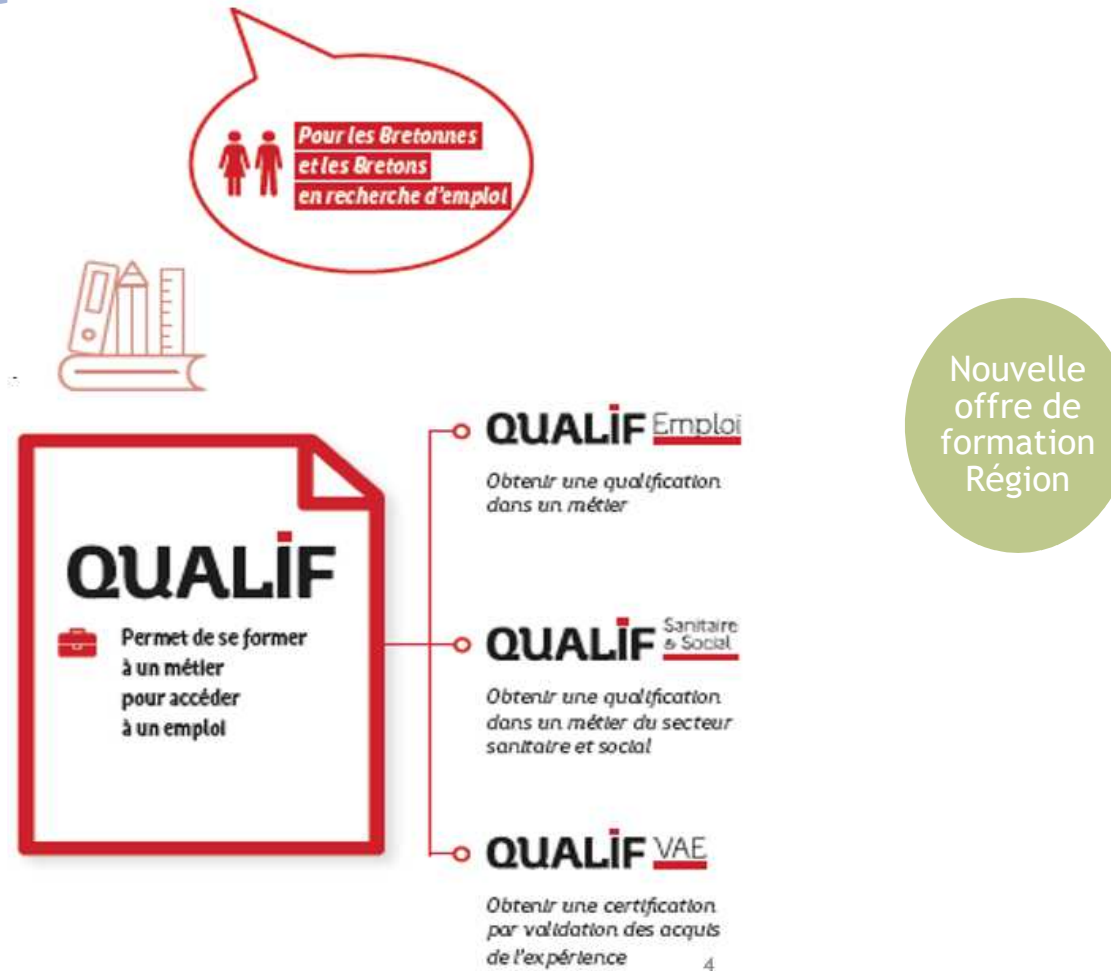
Pour les Bretonnes et les Bretons en recherche d'emploi

Nouvelle offre de formation Région

QUALIF

Permet de se former à un métier pour accéder à un emploi

QUALIF Emploi

Obtenir une qualification dans un métier

QUALIF Sanitaire & Social

Obtenir une qualification dans un métier du secteur sanitaire et social

QUALIF VAE

Obtenir une certification par validation des acquis de l'expérience

4